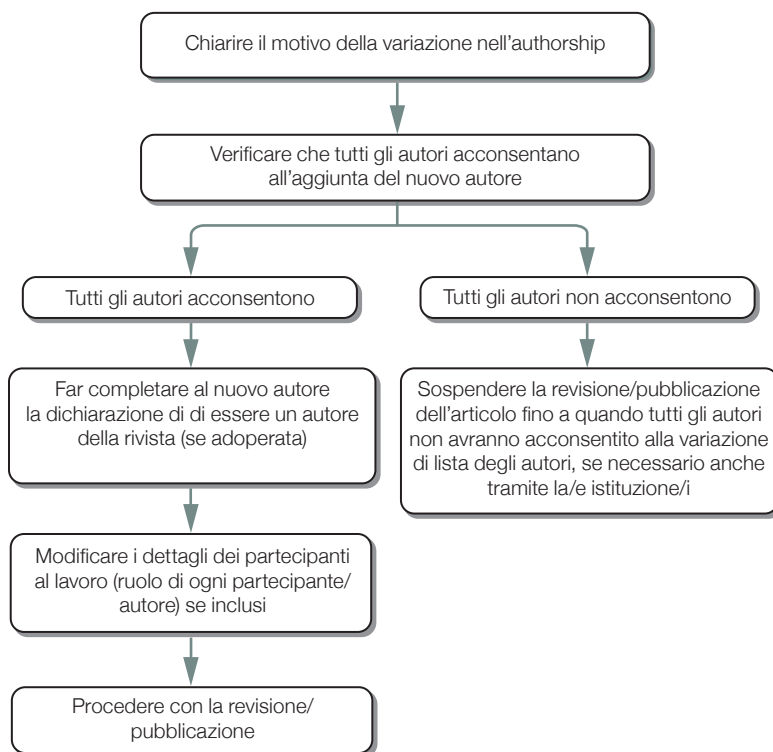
Chiarire il motivo della variazione nell'authorship

Verificare che tutti gli autori acconsentano all'aggiunta del nuovo autore

Tutti gli autori acconsentono

Far completare al nuovo autore la dichiarazione di di essere un autore della rivista (se adoperata)

Modificare i dettagli dei partecipanti al lavoro (ruolo di ogni partecipante/ autore) se inclusi

Procedere con la revisione/ pubblicazione

Tutti gli autori non acconsentono

Sospendere la revisione/pubblicazione dell'articolo fino a quando tutti gli autori non avranno acconsentito alla variazione di lista degli autori, se necessario anche tramite la/e istituzione/i